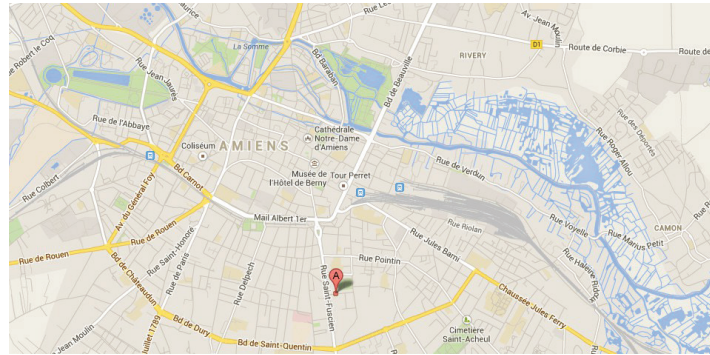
aurice
Rue Le
Av. Jean Moulin
Rue Robert le Coq
La Somme
Bd Baraban
Bd de Beauville
RIVERY
D1
Route de Corbie
Route de
Rue Jean Jaurès
Rue de l'Abbaye
Coliseum
AMIENS
Cathédrale Notre-Dame d'Amiens
Musée de l'Hôtel de Berny
Tour Perret
Rue de Verdun
Rue des Déportés
Rue Roger Allou
Rue Colbert
Bd Carnot
Av. du Général Foy
Mail Albert 1er
Rue Riolan
Rue de Rouen
Rue Saint-Honoré
Rue de Paris
Rue Jules Barni
Rue Voyelle
Rue Marius Petit
CAMON
Rue de Rouen
Rue Delpech
Rue Pointin
A
Rue Saint-Fuscien
Rue Haleine Rigolo
Chaussée Jules Ferry
Bd de Châteaudun
Rue Jean Moulin
Juillet 1789
Bd de Dury
Bd de Saint-Quentin
Cimetière Saint-Acheul